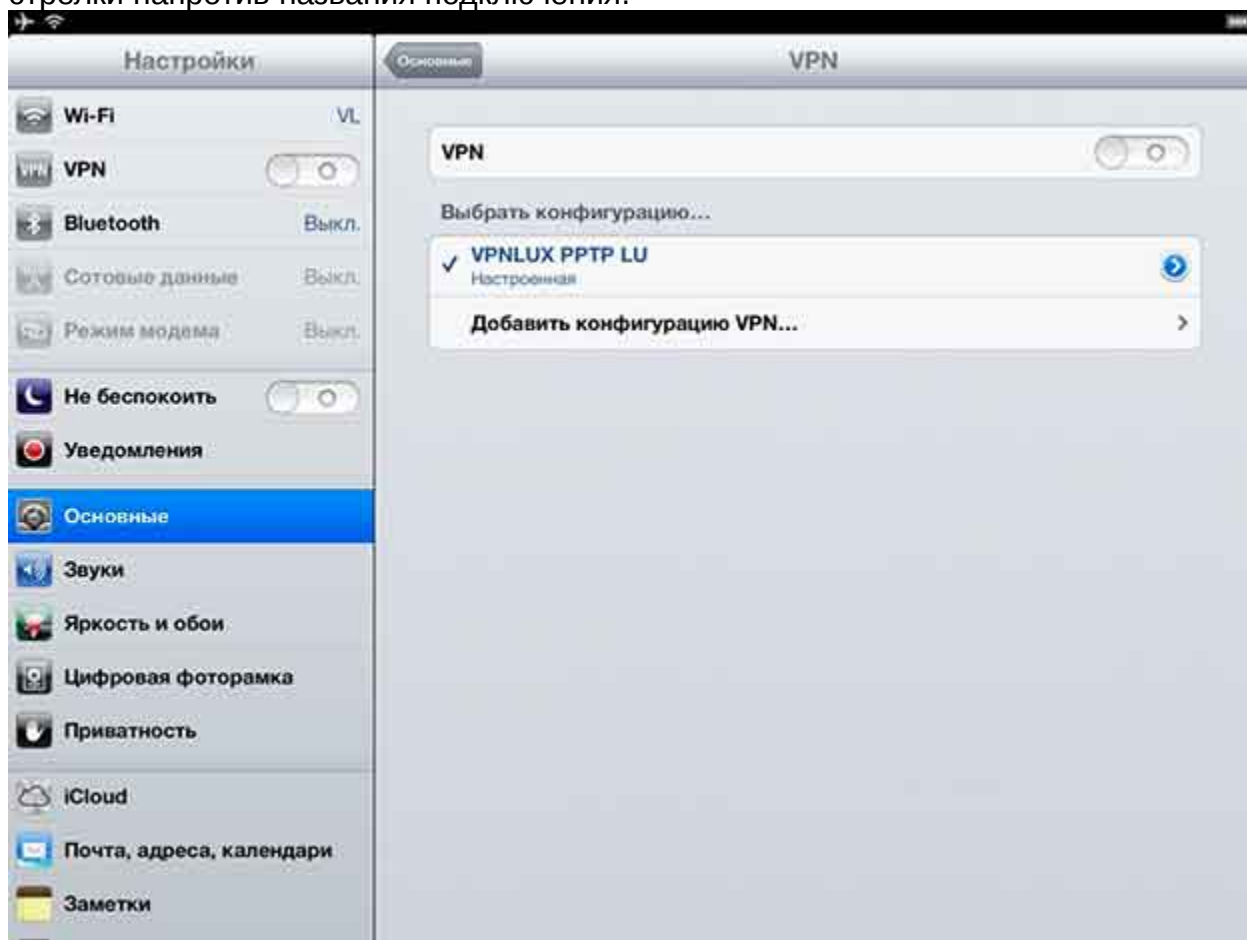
стрелки напротив названия подключения.

Настройки

Wi-Fi VL

VPN

Bluetooth Выкл.

Сотовые данные Выкл.

Режим модема Выкл.

Не беспокоить

Уведомления

Основные

Звуки

Яркость и обои

Цифровая фоторамка

Приватность

iCloud

Почта, адреса, календари

Заметки

Основные

VPN

VPN

Выбрать конфигурацию...

VPNLUX PPTP LU
Настроенная

Добавить конфигурацию VPN...